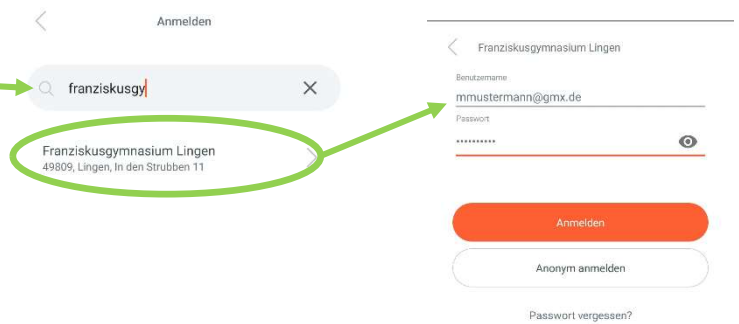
Anmelden

franziskusgy

Franziskusgymnasium Lingen
49809, Lingen, In den Strubben 11

Franziskusgymnasium Lingen

Benutzername
mmustermann@gmx.de

Passwort
••••••••••

Anmelden

Anonym anmelden

Passwort vergessen?